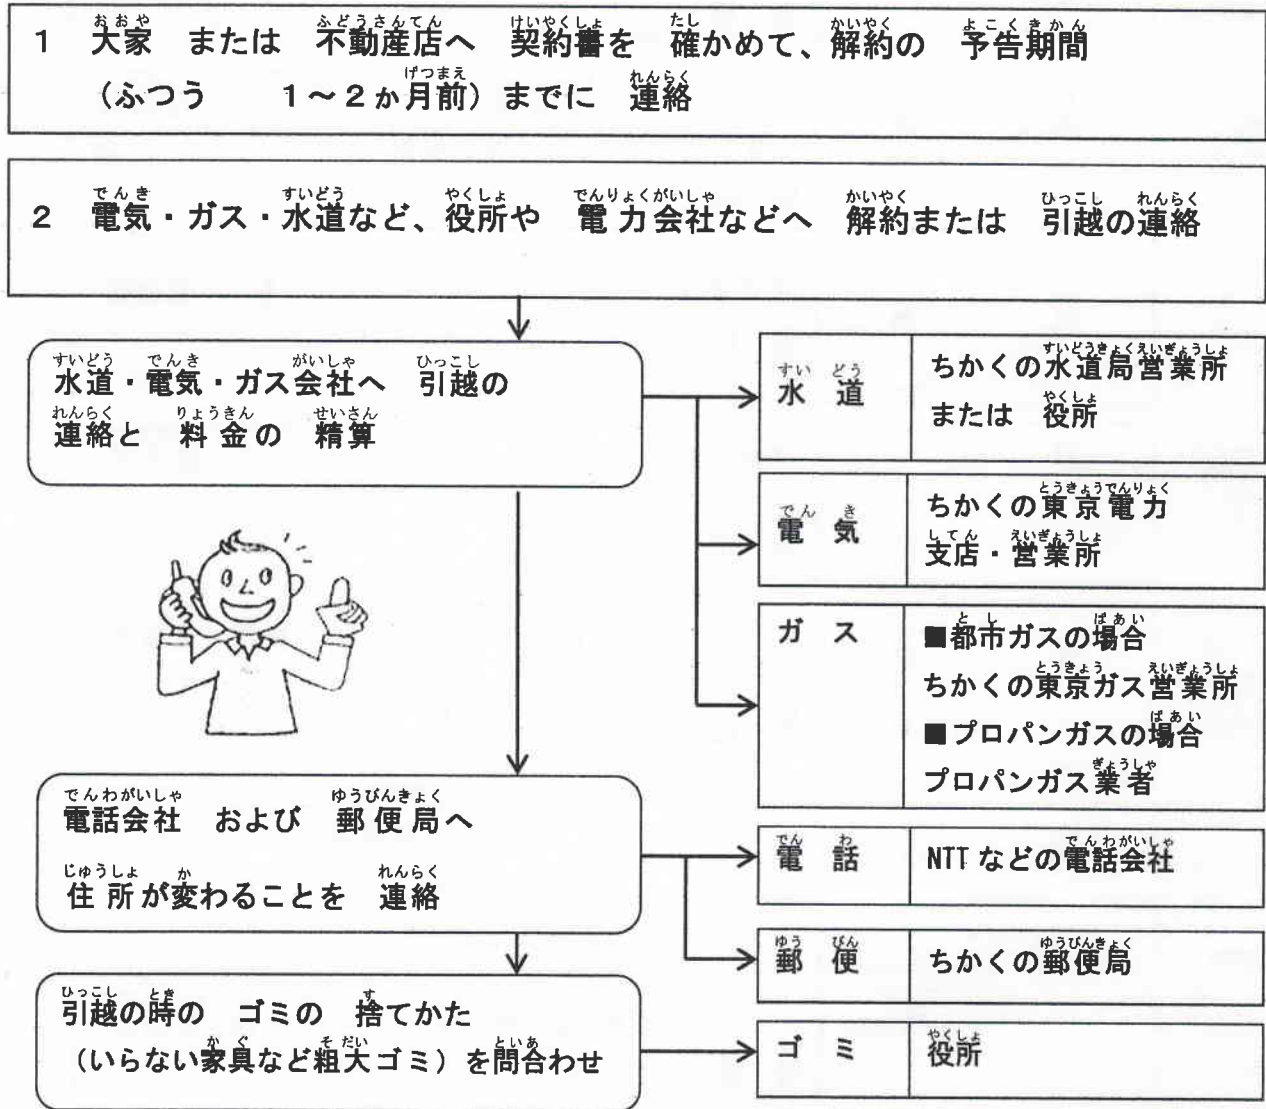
1　大家（おおや）　または　不動産店（ふどうさんてん）へ　契約書（けいやくしょ）を　確（たし）かめて、解約（かいやく）の　予告期間（よこくきかん）（ふつう　1～2か月前（げつまえ））までに　連絡（れんらく）

2　電気（でんき）・ガス・水道（すいどう）など、役所（やくしょ）や　電力会社（でんりょくがいしゃ）などへ　解約（かいやく）または　引越（ひっこし）の連絡（れんらく）

水道（すいどう）・電気（でんき）・ガス会社（がいしゃ）へ　引越（ひっこし）の　連絡（れんらく）と　料金（りょうきん）の　精算（せいさん）

| 水道（すいどう） | ちかくの水道局営業所（すいどうきょくえいぎょうしょ）または　役所（やくしょ） |
|---|---|
| 電気（でんき） | ちかくの東京電力（とうきょうでんりょく）支店（してん）・営業所（えいぎょうしょ） |
| ガス | ■都市（とし）ガスの場合（ばあい）　ちかくの東京（とうきょう）ガス営業所（えいぎょうしょ）　■プロパンガスの場合（ばあい）　プロパンガス業者（ぎょうしゃ） |

電話会社（でんわがいしゃ）　および　郵便局（ゆうびんきょく）へ　住所（じゅうしょ）が変（か）わることを　連絡（れんらく）

| 電話（でんわ） | NTTなどの電話会社（でんわがいしゃ） |
|---|---|
| 郵便（ゆうびん） | ちかくの郵便局（ゆうびんきょく） |

引越（ひっこし）の時（とき）の　ゴミの　捨（す）てかた（いらない家具（かぐ）など粗大（そだい）ゴミ）を問合（といあ）わせ

| ゴミ | 役所（やくしょ） |
|---|---|